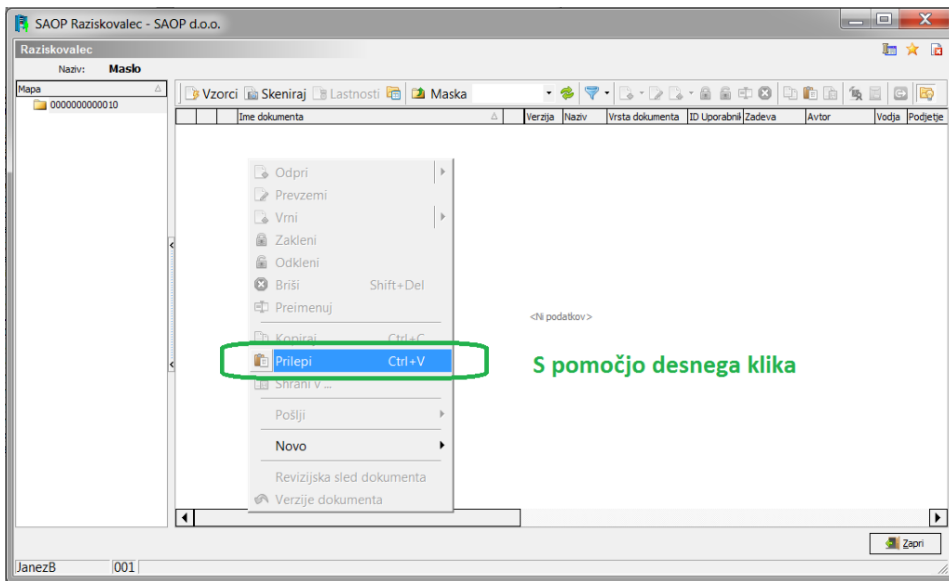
SAOP Raziskovalec - SAOP d.o.o.

Raziskovalec

Naziv: Maslo

Mapa

0000000000010

Vzorci Skeniraj Lastnosti Maska

| | | Ime dokumenta | Verzija | Naziv | Vrsta dokumenta | ID Uporabnik | Zadeva | Avtor | Vodja | Podjetje |
|---|---|---|---|---|---|---|---|---|---|---|

Odpri
Prevzemi
Vrni
Zakleni
Odkleni
Briši Shift+Del
Preimenuj
Kopiraj Ctrl+C
Prilepi Ctrl+V
Shrani v ...
Pošlji
Novo
Revizijska sled dokumenta
Verzije dokumenta

<Ni podatkov>

S pomočjo desnega klika

Zapri

JanezB 001